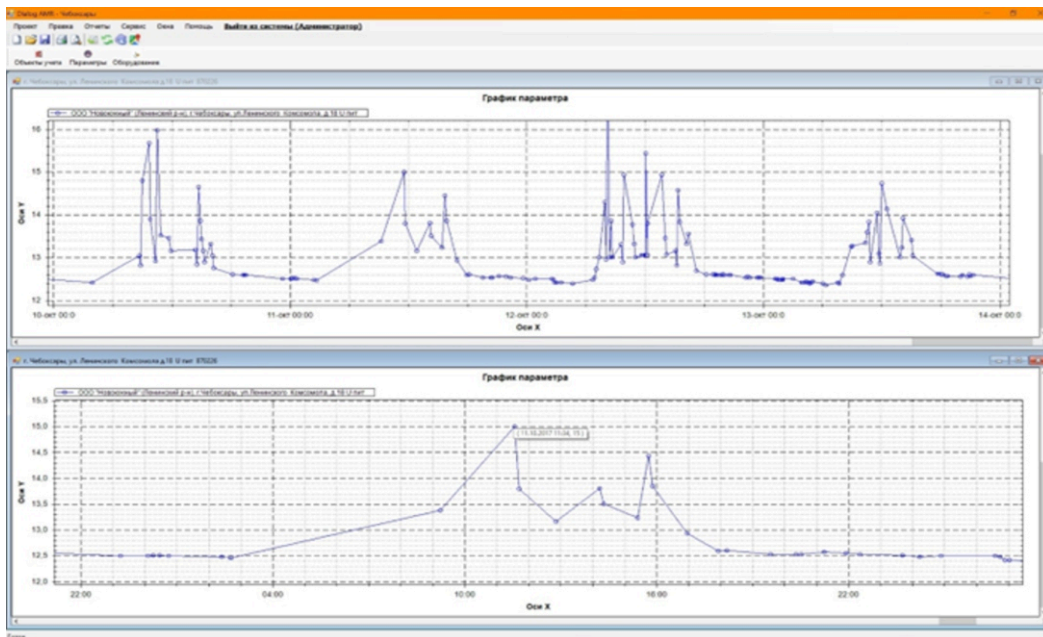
Dialog NWR - Чебоксары

Проект Правка Отчеты Сервис Окна Помощь Выйти из системы (Администратор)

Объекты учета Параметры Оборудование

г. Чебоксары, ул. Ленинского Комсомола д.18 U пит. 875226

График параметра

ООО "Новокомный" (Ленинский р-н), г.Чебоксары, ул. Ленинского Комсомола, д.18 U пит.

16
15
14
13
12

Оси Y

10-окт 00:0
11-окт 00:00
12-окт 00:0
13-окт 00:0
14-окт 00:0

Оси X

г. Чебоксары, ул. Ленинского Комсомола д.18 U пит. 875226

График параметра

ООО "Новокомный" (Ленинский р-н), г.Чебоксары, ул. Ленинского Комсомола, д.18 U пит.

15,5
15,0
14,5
14,0
13,5
13,0
12,5
12,0

Оси Y

(11.10.2017 11:04, 15 )

22:00
04:00
10:00
16:00
22:00

Оси X

Готово